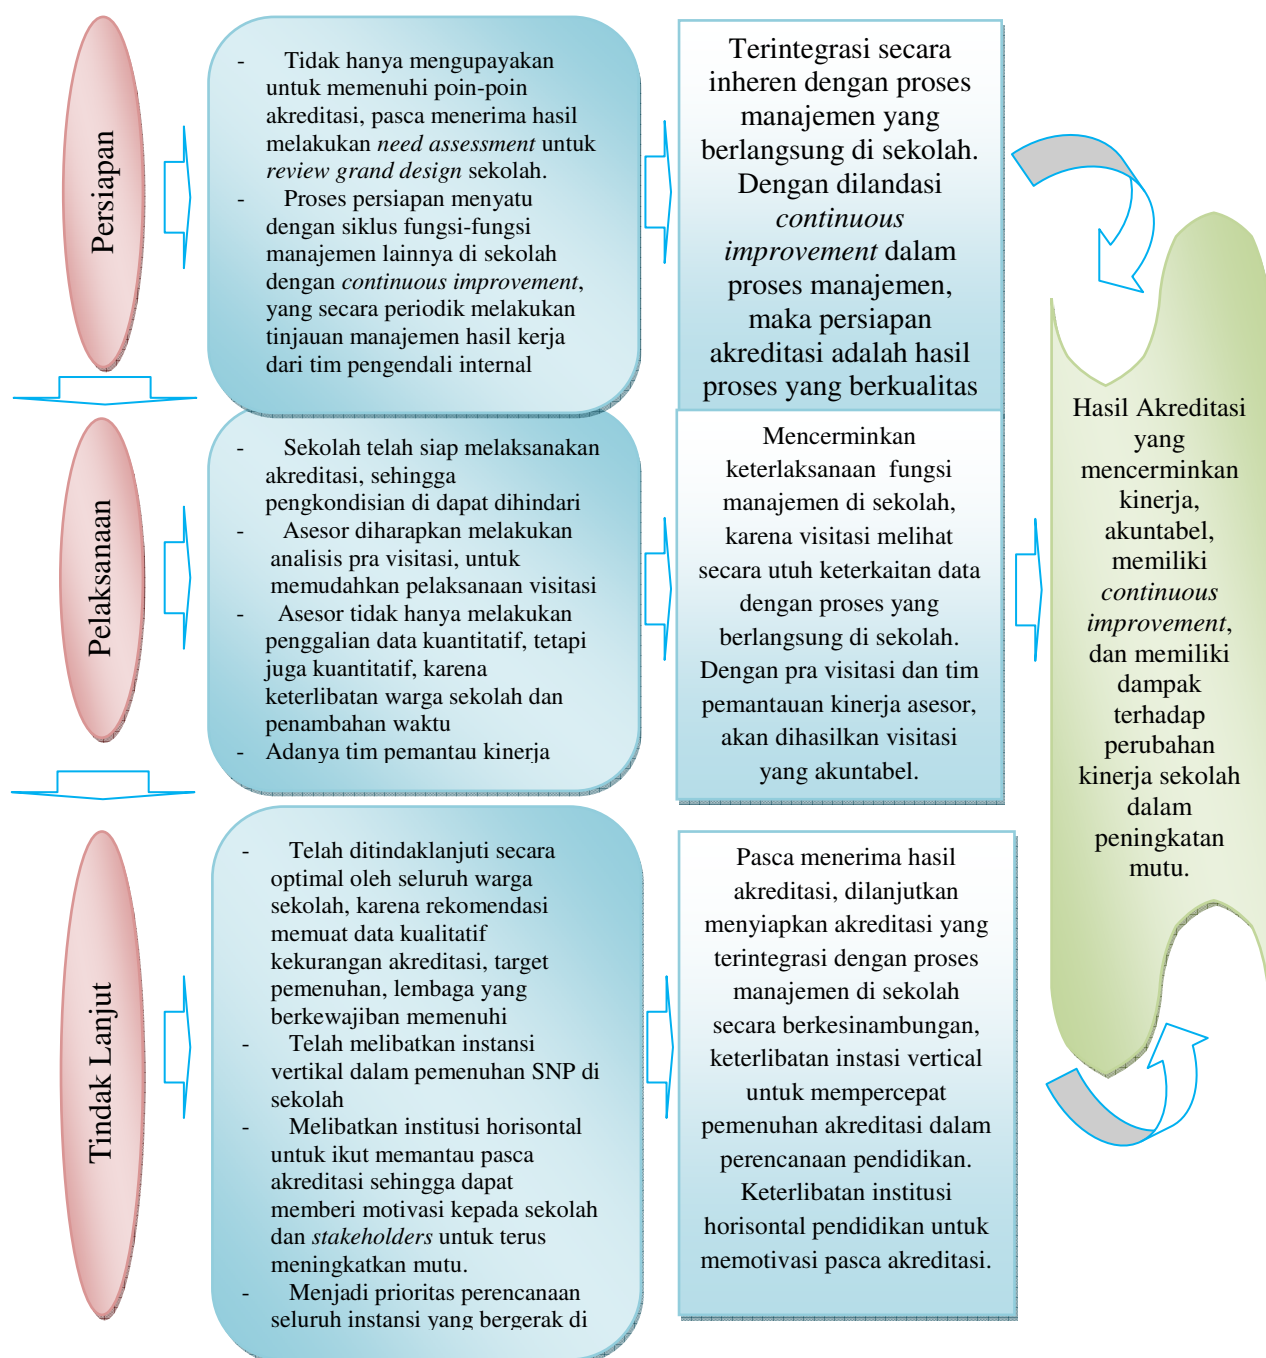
Persiapan

- Tidak hanya mengupayakan untuk memenuhi poin-poin akreditasi, pasca menerima hasil melakukan *need assessment* untuk *review grand design* sekolah.
- Proses persiapan menyatu dengan siklus fungsi-fungsi manajemen lainnya di sekolah dengan *continuous improvement*, yang secara periodik melakukan tinjauan manajemen hasil kerja dari tim pengendali internal

Terintegrasi secara inheren dengan proses manajemen yang berlangsung di sekolah. Dengan dilandasi *continuous improvement* dalam proses manajemen, maka persiapan akreditasi adalah hasil proses yang berkualitas

Pelaksanaan

- Sekolah telah siap melaksanakan akreditasi, sehingga pengkondisian di dapat dihindari
- Asesor diharapkan melakukan analisis pra visitasi, untuk memudahkan pelaksanaan visitasi
- Asesor tidak hanya melakukan penggalian data kuantitatif, tetapi juga kuantitatif, karena keterlibatan warga sekolah dan penambahan waktu
- Adanya tim pemantau kinerja

Mencerminkan keterlaksanaan fungsi manajemen di sekolah, karena visitasi melihat secara utuh keterkaitan data dengan proses yang berlangsung di sekolah. Dengan pra visitasi dan tim pemantauan kinerja asesor, akan dihasilkan visitasi yang akuntabel.

Hasil Akreditasi yang mencerminkan kinerja, akuntabel, memiliki *continuous improvement*, dan memiliki dampak terhadap perubahan kinerja sekolah dalam peningkatan mutu.

Tindak Lanjut

- Telah ditindaklanjuti secara optimal oleh seluruh warga sekolah, karena rekomendasi memuat data kualitatif kekurangan akreditasi, target pemenuhan, lembaga yang berkewajiban memenuhi
- Telah melibatkan instansi vertikal dalam pemenuhan SNP di sekolah
- Melibatkan institusi horisontal untuk ikut memantau pasca akreditasi sehingga dapat memberi motivasi kepada sekolah dan *stakeholders* untuk terus meningkatkan mutu.
- Menjadi prioritas perencanaan seluruh instansi yang bergerak di

Pasca menerima hasil akreditasi, dilanjutkan menyiapkan akreditasi yang terintegrasi dengan proses manajemen di sekolah secara berkesinambungan, keterlibatan instasi vertical untuk mempercepat pemenuhan akreditasi dalam perencanaan pendidikan. Keterlibatan institusi horisontal pendidikan untuk memotivasi pasca akreditasi.